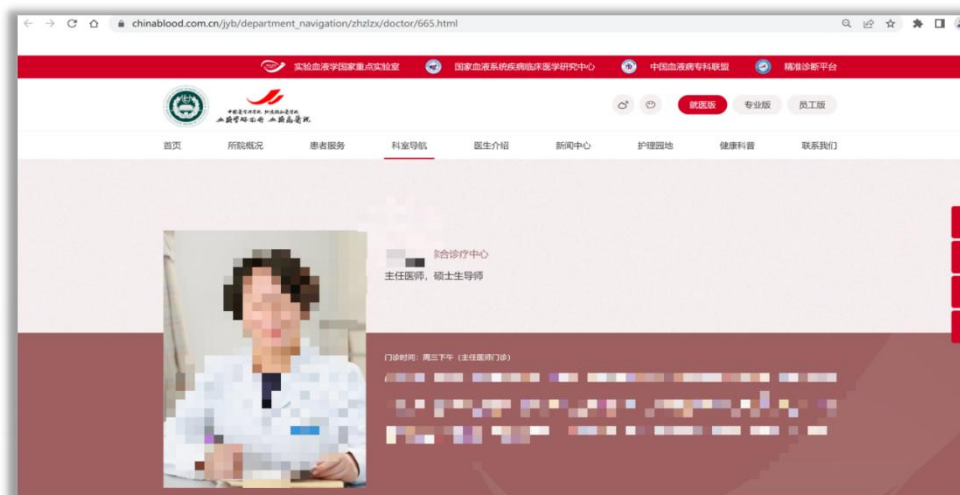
chinablood.com.cn/jyb/department_navigation/zhzlzx/doctor/665.html

实验血液学国家重点实验室 国家血液系统疾病临床医学研究中心 中国血液病专科联盟 精准诊断平台

中国医学科学院 血液病医院 血液学研究所

就医版 专业版 员工版

首页 所院概况 患者服务 科室导航 医生介绍 新闻中心 护理园地 健康科普 联系我们

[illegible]综合诊疗中心
主任医师，硕士生导师

门诊时间：周三下午（主任医师门诊）

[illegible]